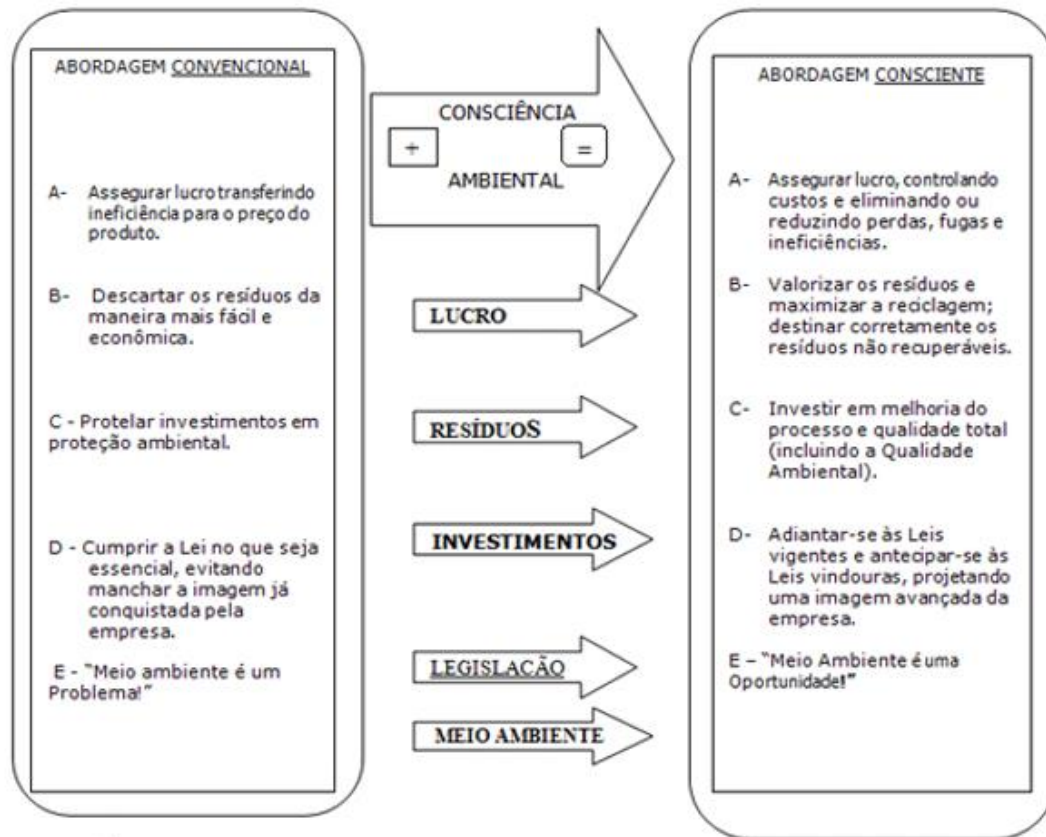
ABORDAGEM CONVENCIONAL

A- Assegurar lucro transferindo ineficiência para o preço do produto.

B- Descartar os resíduos da maneira mais fácil e econômica.

C - Protelar investimentos em proteção ambiental.

D - Cumprir a Lei no que seja essencial, evitando manchar a imagem já conquistada pela empresa.

E - "Meio ambiente é um Problema!"

+ CONSCIÊNCIA AMBIENTAL =

LUCRO

RESÍDUOS

INVESTIMENTOS

LEGISLAÇÃO

MEIO AMBIENTE

ABORDAGEM CONSCIENTE

A- Assegurar lucro, controlando custos e eliminando ou reduzindo perdas, fugas e ineficiências.

B- Valorizar os resíduos e maximizar a reciclagem; destinar corretamente os resíduos não recuperáveis.

C- Investir em melhoria do processo e qualidade total (incluindo a Qualidade Ambiental).

D- Adiantar-se às Leis vigentes e antecipar-se às Leis vindouras, projetando uma imagem avançada da empresa.

E – "Meio Ambiente é uma Oportunidade!"